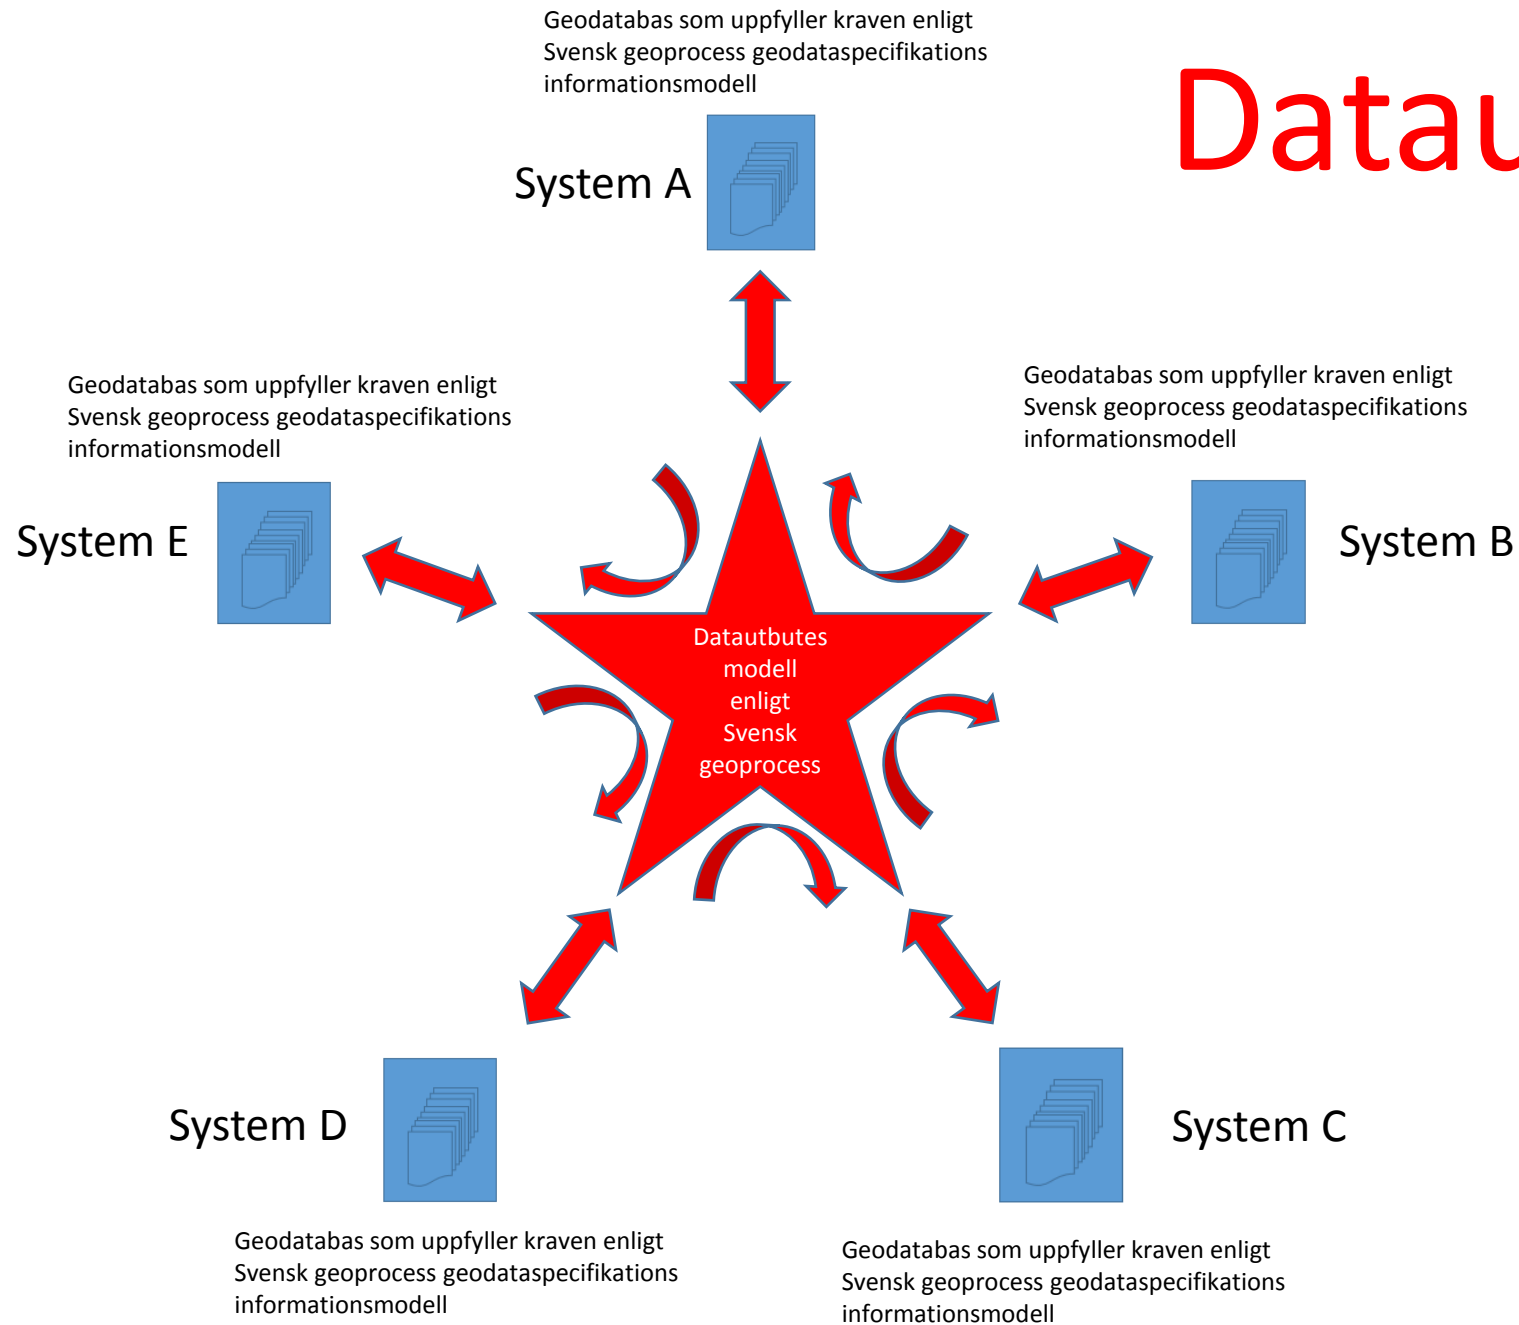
Geodatabas som uppfyller kraven enligt Svensk geoprocess geodataspecifikations informationsmodell

System A

Datau

Geodatabas som uppfyller kraven enligt Svensk geoprocess geodataspecifikations informationsmodell

System E

Geodatabas som uppfyller kraven enligt Svensk geoprocess geodataspecifikations informationsmodell

System B

Datautbutes modell enligt Svensk geoprocess

System D

System C

Geodatabas som uppfyller kraven enligt Svensk geoprocess geodataspecifikations informationsmodell

Geodatabas som uppfyller kraven enligt Svensk geoprocess geodataspecifikations informationsmodell